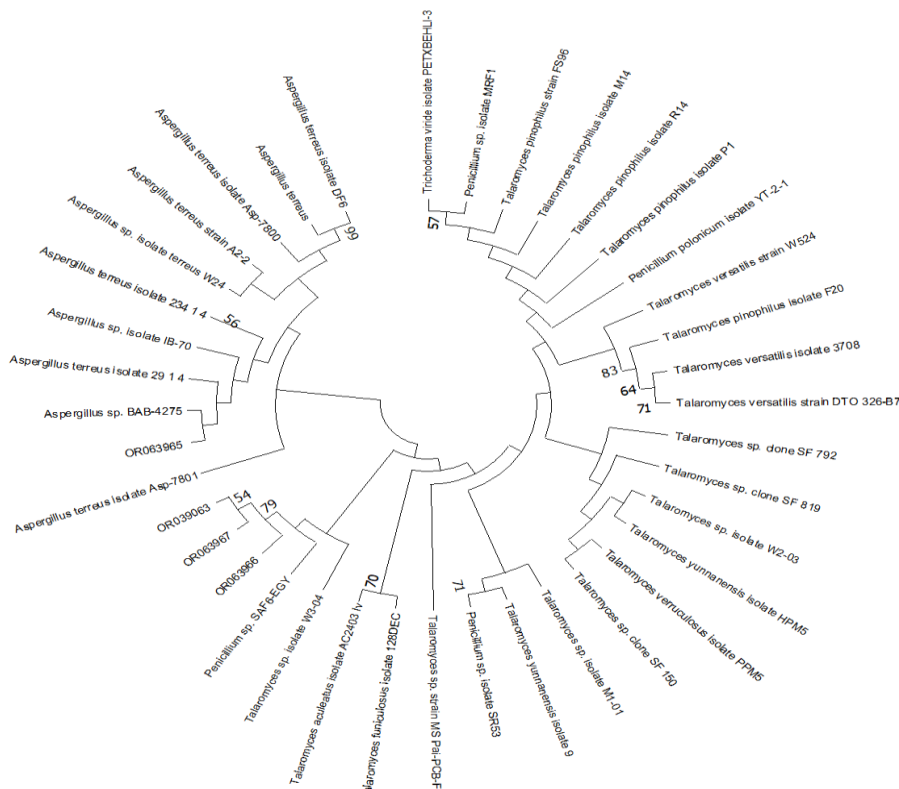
Trichoderma viride isolate PETXBEHLI-3
Penicillium sp. isolate MRF1
Talaromyces pinophilus strain FS96
Talaromyces pinophilus isolate M14
Talaromyces pinophilus isolate R14
Talaromyces pinophilus isolate P1
Penicillium polonicum isolate YT-2-1
Talaromyces versatilis strain W524
Talaromyces pinophilus isolate F20
Talaromyces versatilis isolate 3708
Talaromyces versatilis strain DTO 326-B7
Talaromyces sp. clone SF 792
Talaromyces sp. clone SF 819
Talaromyces sp. isolate W2-03
Talaromyces yunnanensis isolate HPM5
Talaromyces verruculosus isolate PPM5
Talaromyces sp. clone SF 150
Talaromyces sp. isolate M1-01
Talaromyces yunnanensis isolate 9
Penicillium sp. isolate SR53
Talaromyces sp. strain MS Pal-PCB-F
alaromyces funiculosus isolate 128DEC
Talaromyces aculeatus isolate AC2403 lv
Talaromyces sp. isolate W3-04
Penicillium sp. SAF6-EGY
OR063966
OR063967
OR039063
Aspergillus terreus isolate Asp-7801
OR063965
Aspergillus sp. BAB-4275
Aspergillus terreus isolate 29 1 4
Aspergillus sp. isolate IB-70
Aspergillus terreus isolate 234 1 4
Aspergillus sp. isolate terreus W24
Aspergillus terreus strain A2-2
Aspergillus terreus isolate Asp-7800
Aspergillus terreus
Aspergillus terreus isolate DF6
99
56
57
83
64
71
54
79
70
71